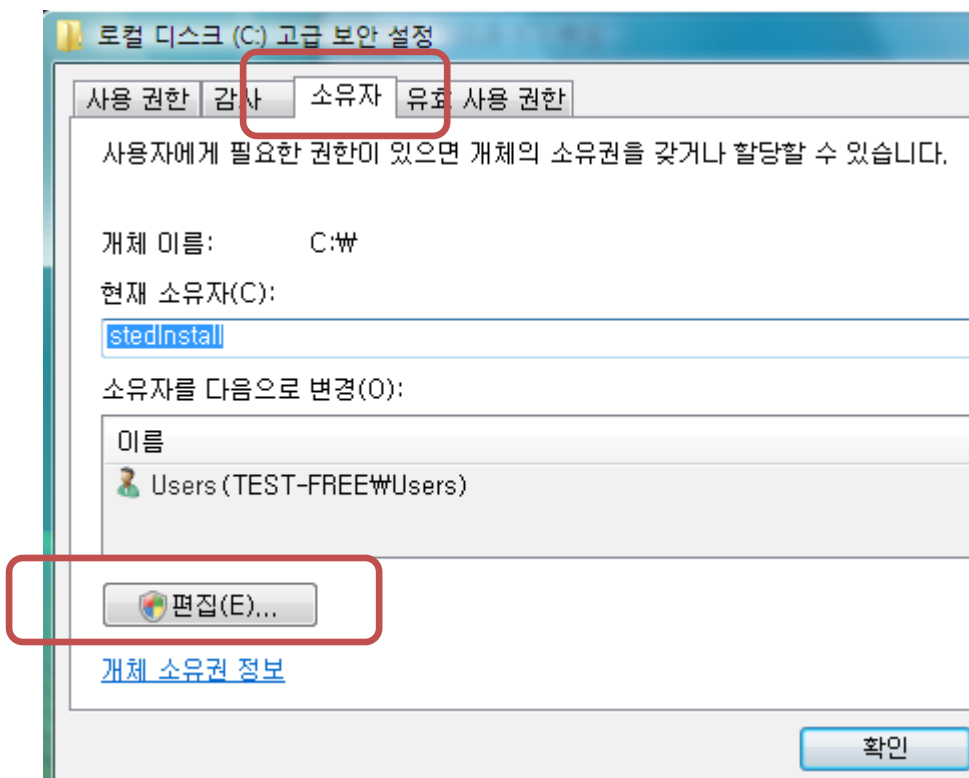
로컬 디스크 (C:) 고급 보안 설정

사용 권한 | 감사 | 소유자 | 유효 사용 권한

사용자에게 필요한 권한이 있으면 개체의 소유권을 갖거나 할당할 수 있습니다.

개체 이름: C:₩

현재 소유자(C):

stedInstall

소유자를 다음으로 변경(O):

| 이름 |
|---|
| Users (TEST-FREE₩Users) |

편집(E)...

개체 소유권 정보

확인